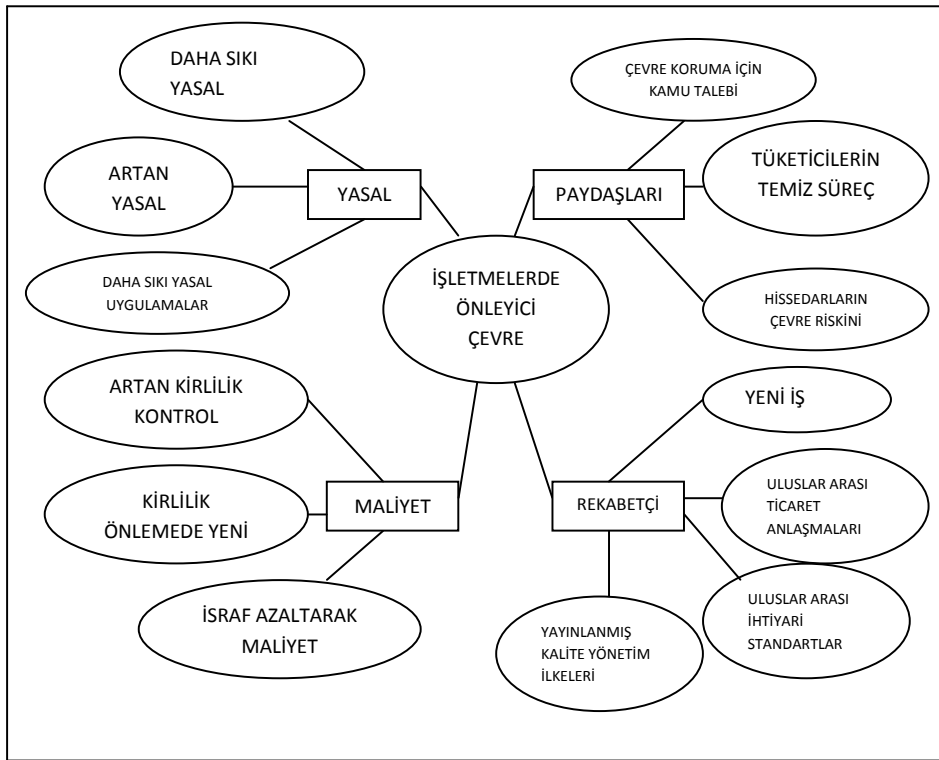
DAHA SIKI YASAL

ARTAN YASAL

YASAL

DAHA SIKI YASAL UYGULAMALAR

ÇEVRE KORUMA İÇİN KAMU TALEBİ

TÜKETİCİLERİN TEMİZ SÜREÇ

PAYDAŞLARI

HİSSEDARLARIN ÇEVRE RİSKİNİ

İŞLETMELERDE ÖNLEYİCİ ÇEVRE

ARTAN KİRLİLİK KONTROL

KİRLİLİK ÖNLEMEDE YENİ

MALİYET

İSRAF AZALTARAK MALİYET

YENİ İŞ

REKABETÇİ

ULUSLAR ARASI TİCARET ANLAŞMALARI

ULUSLAR ARASI İHTİYARİ STANDARTLAR

YAYINLANMIŞ KALİTE YÖNETİM İLKELERİ